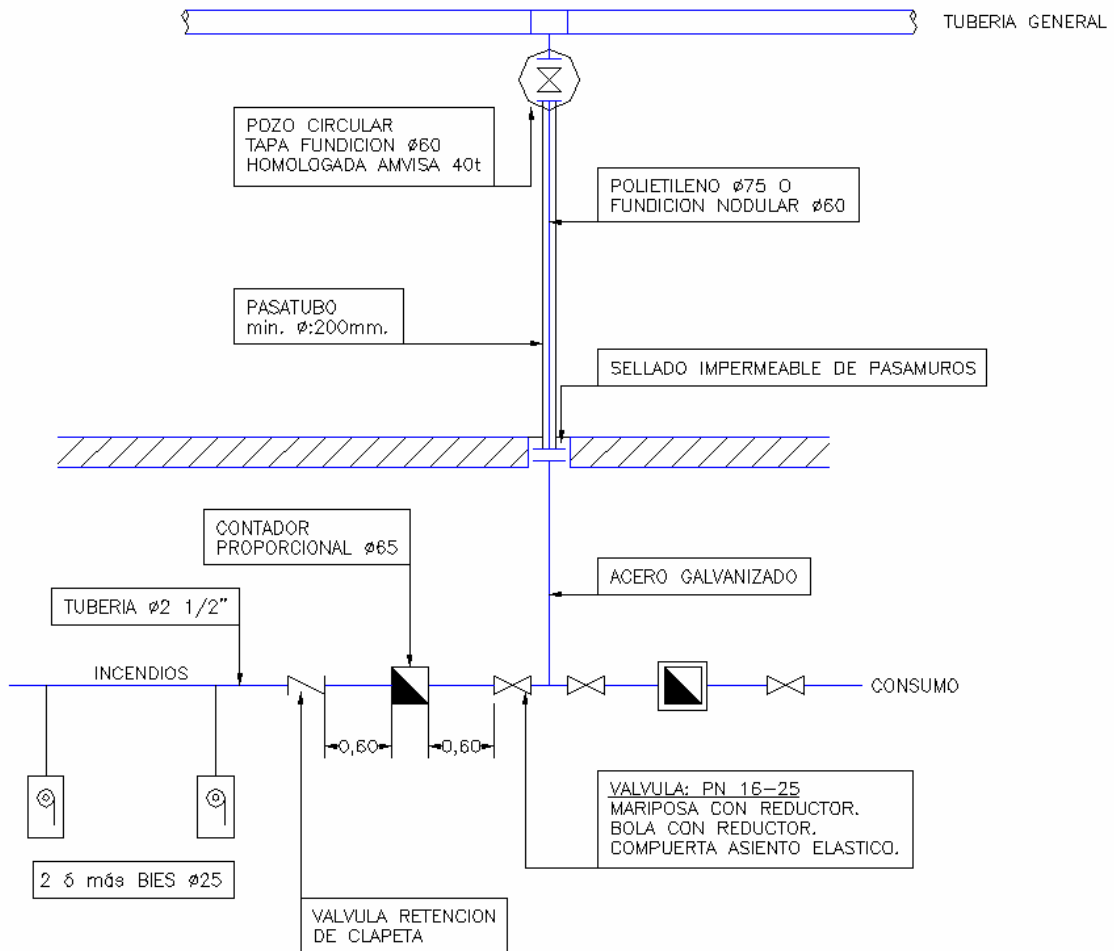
TUBERIA GENERAL

POZO CIRCULAR
TAPA FUNDICION ø60
HOMOLOGADA AMVISA 40t

POLIETILENO ø75 O
FUNDICION NODULAR ø60

PASATUBO
min. ø:200mm.

SELLADO IMPERMEABLE DE PASAMUROS

CONTADOR
PROPORCIONAL ø65

ACERO GALVANIZADO

TUBERIA ø2 1/2"

INCENDIOS

CONSUMO

0,60

0,60

VALVULA: PN 16-25
MARIPOSA CON REDUCTOR.
BOLA CON REDUCTOR.
COMPUERTA ASIENTO ELASTICO.

2 ó más BIES ø25

VALVULA RETENCION
DE CLAPETA